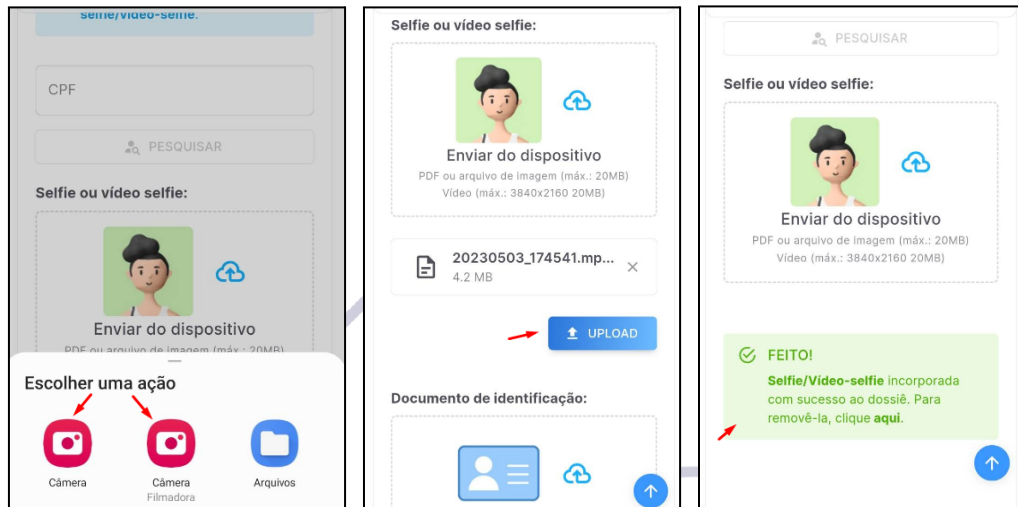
selfie/vídeo-selfie.

CPF

PESQUISAR

Selfie ou vídeo selfie:

Enviar do dispositivo

PDF ou arquivo de imagem (máx.: 20MB)

Escolher uma ação

Câmera

Câmera
Filmadora

Arquivos

Selfie ou vídeo selfie:

Enviar do dispositivo

PDF ou arquivo de imagem (máx.: 20MB)
Vídeo (máx.: 3840x2160 20MB)

20230503_174541.mp...
4.2 MB

UPLOAD

Documento de identificação:

PESQUISAR

Selfie ou vídeo selfie:

Enviar do dispositivo

PDF ou arquivo de imagem (máx.: 20MB)
Vídeo (máx.: 3840x2160 20MB)

FEITO!

Selfie/Vídeo-selfie incorporada com sucesso ao dossiê. Para removê-la, clique aqui.